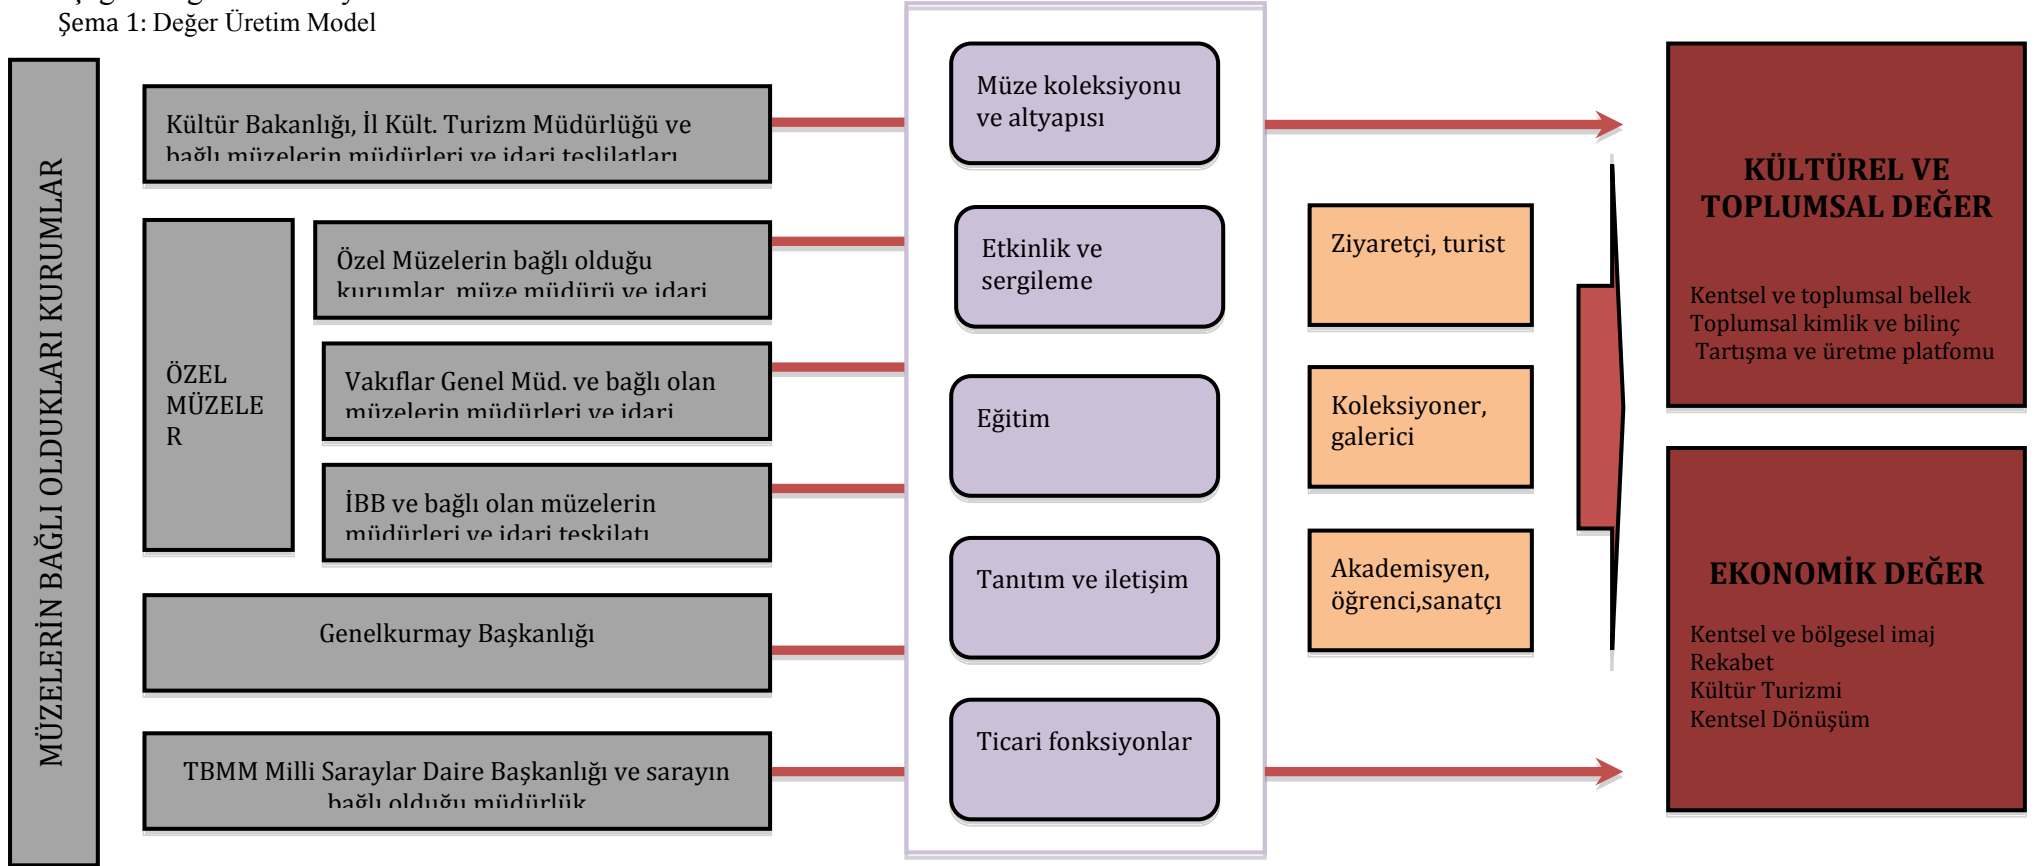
Şema 1: Değer Üretim Model

MÜZELERİN BAĞLI OLDUKLARI KURUMLAR

Kültür Bakanlığı, İl Kült. Turizm Müdürlüğü ve bağlı müzelerin müdürleri ve idari teşkilatları

ÖZEL MÜZELER

Özel Müzelerin bağlı olduğu kurumlar, müze müdürü ve idari

Vakıflar Genel Müd. ve bağlı olan müzelerin müdürleri ve idari

İBB ve bağlı olan müzelerin müdürleri ve idari teşkilatı

Genelkurmay Başkanlığı

TBMM Milli Saraylar Daire Başkanlığı ve sarayın bağlı olduğu müdürlük

Müze koleksiyonu ve altyapısı

Etkinlik ve sergileme

Eğitim

Tanıtım ve iletişim

Ticari fonksiyonlar

Ziyaretçi, turist

Koleksiyoner, galerici

Akademisyen, öğrenci,sanatçı

KÜLTÜREL VE TOPLUMSAL DEĞER

Kentsel ve toplumsal bellek
Toplumsal kimlik ve bilinç
Tartışma ve üretme platfomu

EKONOMİK DEĞER

Kentsel ve bölgesel imaj
Rekabet
Kültür Turizmi
Kentsel Dönüşüm